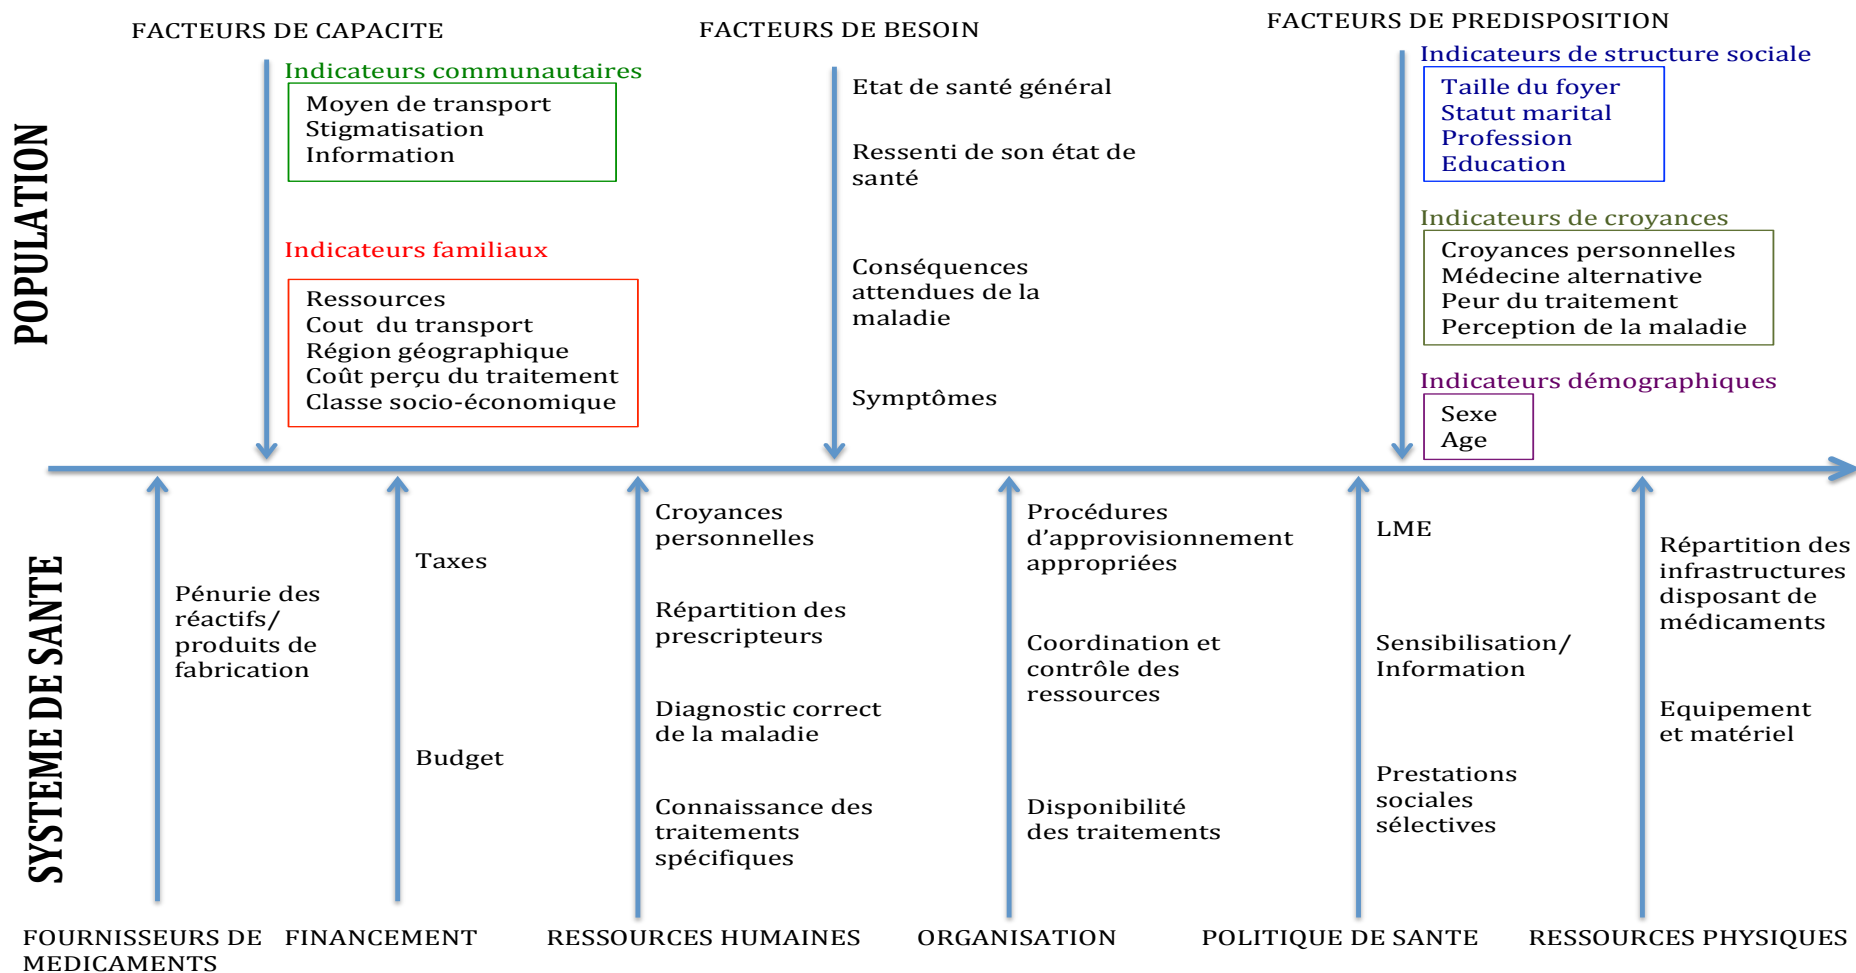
FACTEURS DE CAPACITE

FACTEURS DE BESOIN

FACTEURS DE PREDISPOSITION

POPULATION

Indicateurs communautaires

Moyen de transport
Stigmatisation
Information

Indicateurs familiaux

Ressources
Cout du transport
Région géographique
Coût perçu du traitement
Classe socio-économique

Etat de santé général

Ressenti de son état de santé

Conséquences attendues de la maladie

Symptômes

Indicateurs de structure sociale

Taille du foyer
Statut marital
Profession
Education

Indicateurs de croyances

Croyances personnelles
Médecine alternative
Peur du traitement
Perception de la maladie

Indicateurs démographiques

Sexe
Age

SYSTEME DE SANTE

Pénurie des réactifs/ produits de fabrication

Taxes

Budget

Croyances personnelles

Répartition des prescripteurs

Diagnostic correct de la maladie

Connaissance des traitements spécifiques

Procédures d'approvisionnement appropriées

Coordination et contrôle des ressources

Disponibilité des traitements

LME

Sensibilisation/ Information

Prestations sociales sélectives

Répartition des infrastructures disposant de médicaments

Equipement et matériel

FOURNISSEURS DE MEDICAMENTS

FINANCEMENT

RESSOURCES HUMAINES

ORGANISATION

POLITIQUE DE SANTE

RESSOURCES PHYSIQUES